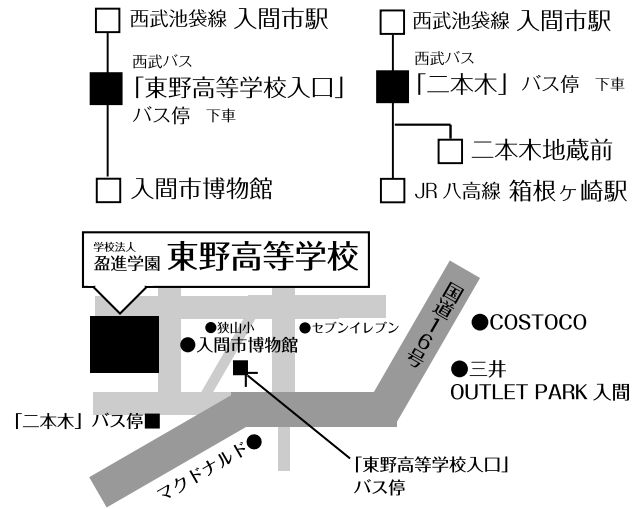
西武池袋線 入間市駅

西武バス
「東野高等学校入口」
バス停 下車

入間市博物館

西武池袋線 入間市駅

西武バス
「二本木」バス停 下車

二本木地蔵前

JR 八高線 箱根ヶ崎駅

学校法人
盈進学園 東野高等学校

狭山小

セブンイレブン

入間市博物館

国道16号

COSTOCO

三井
OUTLET PARK 入間

「二本木」バス停

マクドナルド

「東野高等学校入口」
バス停